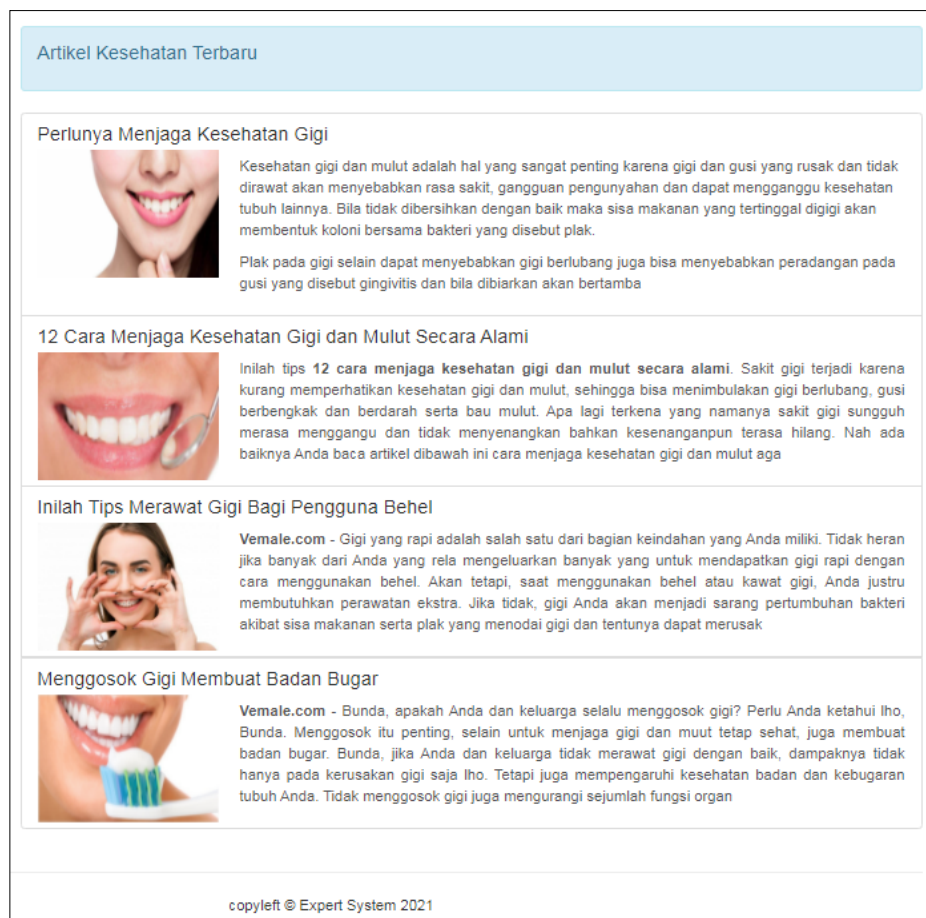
Artikel Kesehatan Terbaru

Perlunya Menjaga Kesehatan Gigi

Kesehatan gigi dan mulut adalah hal yang sangat penting karena gigi dan gusi yang rusak dan tidak dirawat akan menyebabkan rasa sakit, gangguan pengunyahan dan dapat mengganggu kesehatan tubuh lainnya. Bila tidak dibersihkan dengan baik maka sisa makanan yang tertinggal digigi akan membentuk koloni bersama bakteri yang disebut plak.

Plak pada gigi selain dapat menyebabkan gigi berlubang juga bisa menyebabkan peradangan pada gusi yang disebut gingivitis dan bila dibiarkan akan bertamba

12 Cara Menjaga Kesehatan Gigi dan Mulut Secara Alami

Inilah tips **12 cara menjaga kesehatan gigi dan mulut secara alami**. Sakit gigi terjadi karena kurang memperhatikan kesehatan gigi dan mulut, sehingga bisa menimbulakan gigi berlubang, gusi berbengkak dan berdarah serta bau mulut. Apa lagi terkena yang namanya sakit gigi sungguh merasa menggangu dan tidak menyenangkan bahkan kesenanganpun terasa hilang. Nah ada baiknya Anda baca artikel dibawah ini cara menjaga kesehatan gigi dan mulut aga

Inilah Tips Merawat Gigi Bagi Pengguna Behel

**Vemale.com** - Gigi yang rapi adalah salah satu dari bagian keindahan yang Anda miliki. Tidak heran jika banyak dari Anda yang rela mengeluarkan banyak yang untuk mendapatkan gigi rapi dengan cara menggunakan behel. Akan tetapi, saat menggunakan behel atau kawat gigi, Anda justru membutuhkan perawatan ekstra. Jika tidak, gigi Anda akan menjadi sarang pertumbuhan bakteri akibat sisa makanan serta plak yang menodai gigi dan tentunya dapat merusak

Menggosok Gigi Membuat Badan Bugar

**Vemale.com** - Bunda, apakah Anda dan keluarga selalu menggosok gigi? Perlu Anda ketahui lho, Bunda. Menggosok itu penting, selain untuk menjaga gigi dan muut tetap sehat, juga membuat badan bugar. Bunda, jika Anda dan keluarga tidak merawat gigi dengan baik, dampaknya tidak hanya pada kerusakan gigi saja lho. Tetapi juga mempengaruhi kesehatan badan dan kebugaran tubuh Anda. Tidak menggosok gigi juga mengurangi sejumlah fungsi organ

copyleft © Expert System 2021